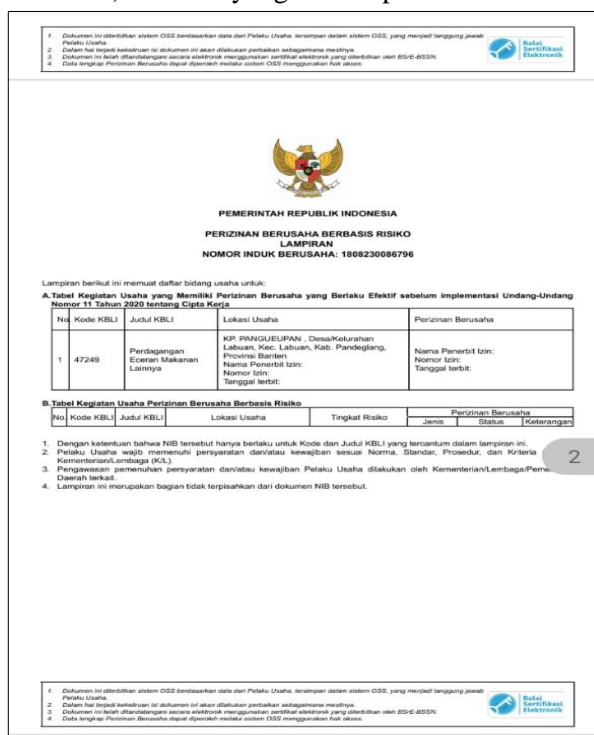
1. Dokumen ini diterbitkan sistem OSS berdasarkan data dari Pelaku Usaha, tersimpan dalam sistem OSS, yang menjadi tanggung jawab Pelaku Usaha.
2. Dalam hal terjadi kekeliruan isi dokumen ini akan dilakukan perbaikan sebagaimana mestinya.
3. Dokumen ini telah ditandatangani secara elektronik menggunakan sertifikat elektronik yang diterbitkan oleh BSrE-BSSN.
4. Data lengkap Perizinan Berusaha dapat diperoleh melalui sistem OSS menggunakan hak akses.

Balai Sertifikasi Elektronik

PEMERINTAH REPUBLIK INDONESIA

PERIZINAN BERUSAHA BERBASIS RISIKO
LAMPIRAN
NOMOR INDUK BERUSAHA: 1808230086796

Lampiran berikut ini memuat daftar bidang usaha untuk:

A. Tabel Kegiatan Usaha yang Memiliki Perizinan Berusaha yang Berlaku Efektif sebelum implementasi Undang-Undang Nomor 11 Tahun 2020 tentang Cipta Kerja

| No | Kode KBLI | Judul KBLI | Lokasi Usaha | Perizinan Berusaha |
|---|---|---|---|---|
| 1 | 47249 | Perdagangan Eceran Makanan Lainnya | KP. PANGUEUPAN , Desa/Kelurahan Labuan, Kec. Labuan, Kab. Pandeglang, Provinsi Banten Nama Penerbit Izin: Nomor Izin: Tanggal terbit: | Nama Penerbit Izin: Nomor Izin: Tanggal terbit: |

B. Tabel Kegiatan Usaha Perizinan Berusaha Berbasis Risiko

| No. | Kode KBLI | Judul KBLI | Lokasi Usaha | Tingkat Risiko | Perizinan Berusaha Jenis | Status | Keterangan |
|---|---|---|---|---|---|---|---|

1. Dengan ketentuan bahwa NIB tersebut hanya berlaku untuk Kode dan Judul KBLI yang tercantum dalam lampiran ini.
2. Pelaku Usaha wajib memenuhi persyaratan dan/atau kewajiban sesuai Norma, Standar, Prosedur, dan Kriteria Kementerian/Lembaga (K/L).
3. Pengawasan pemenuhan persyaratan dan/atau kewajiban Pelaku Usaha dilakukan oleh Kementerian/Lembaga/Pem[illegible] Daerah terkait.
4. Lampiran ini merupakan bagian tidak terpisahkan dari dokumen NIB tersebut.

2

1. Dokumen ini diterbitkan sistem OSS berdasarkan data dari Pelaku Usaha, tersimpan dalam sistem OSS, yang menjadi tanggung jawab Pelaku Usaha.
2. Dalam hal terjadi kekeliruan isi dokumen ini akan dilakukan perbaikan sebagaimana mestinya.
3. Dokumen ini telah ditandatangani secara elektronik menggunakan sertifikat elektronik yang diterbitkan oleh BSrE-BSSN.
4. Data lengkap Perizinan Berusaha dapat diperoleh melalui sistem OSS menggunakan hak akses.

Balai Sertifikasi Elektronik